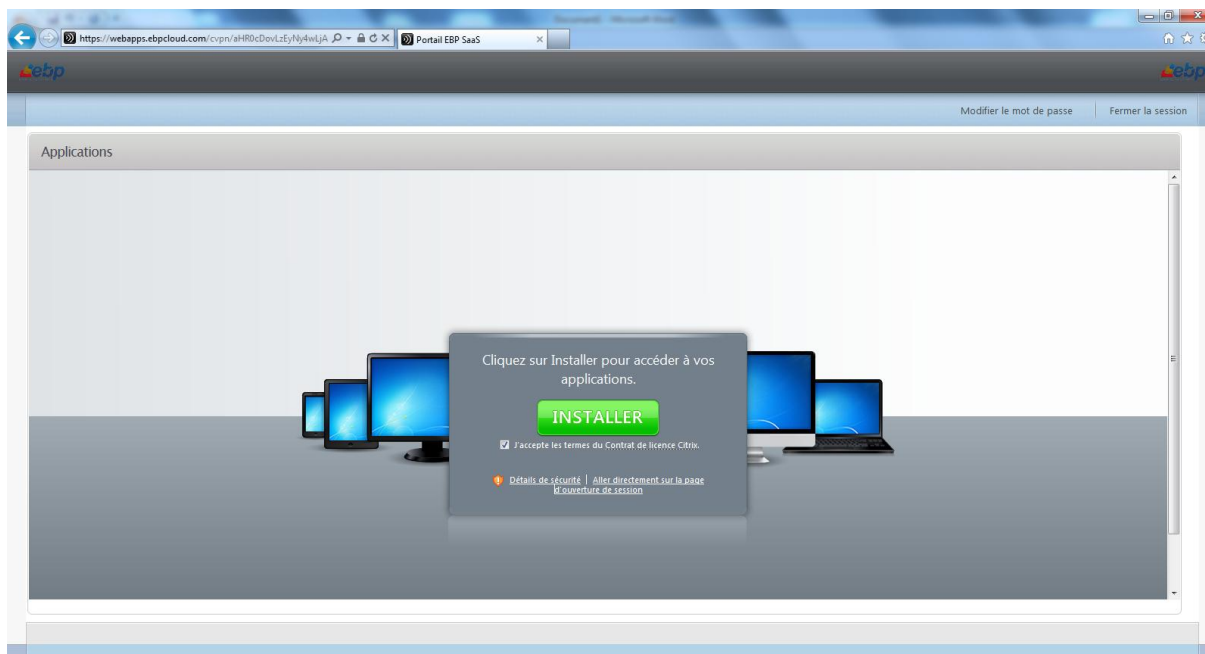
Document1 - Microsoft Word

https://webapps.ebpcloud.com/cvpn/aHR0cDovLzEyNy4wLjA

Portail EBP SaaS

ebp

ebp

Modifier le mot de passe

Fermer la session

Applications

Cliquez sur Installer pour accéder à vos applications.

INSTALLER

J'accepte les termes du Contrat de licence Citrix.

Détails de sécurité | Aller directement sur la page d'ouverture de session